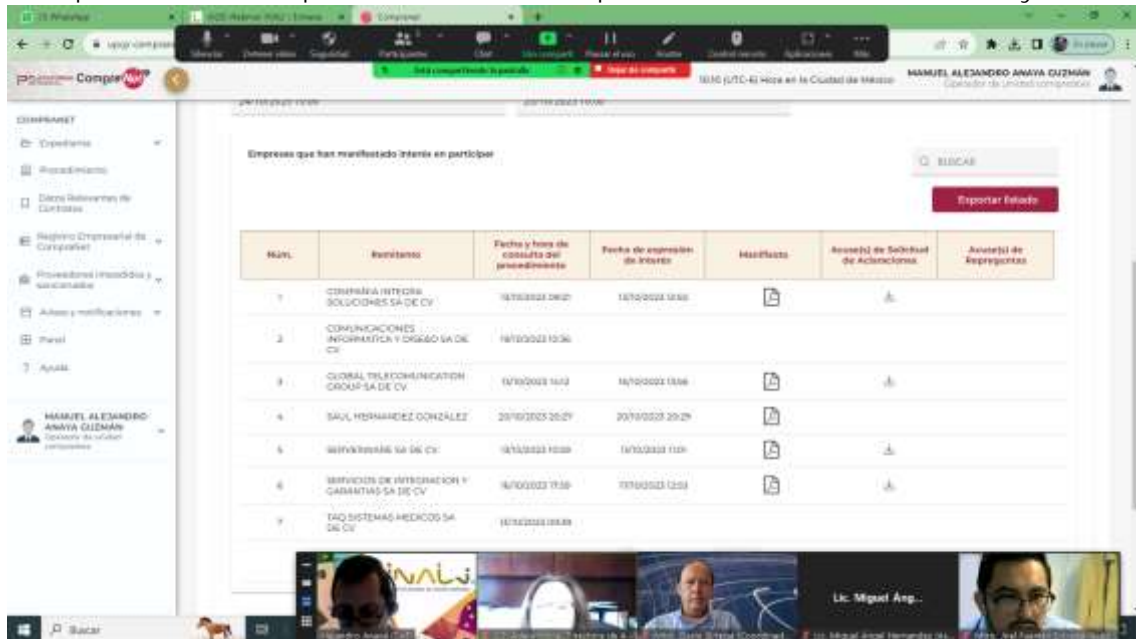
MANUEL ALEJANDRO ANAYA GUZMÁN

COMPRANET

Expedientes

Procedimientos

Datos Relevantes de Contratos

Registro Empresarial de Compranet

Proveedores inhabilitados y sancionados

Avisos y notificaciones

Panel

Ayuda

MANUEL ALEJANDRO ANAYA GUZMÁN

Empresas que han manifestado interés en participar

BUSCAR

Exportar listado

| Núm. | Remitente | Fecha y hora de consulta del procedimiento | Fecha de expresión de interés | Manifiesto | Acuse(s) de Solicitud de Aclaraciones | Acuse(s) de Repreguntas |
|---|---|---|---|---|---|---|
| 1 | COMPAÑIA INTEGRA SOLUCIONES SA DE CV | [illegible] | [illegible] | | | |
| 2 | COMUNICACIONES INFORMATICA Y DISEÑO SA DE CV | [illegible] | | | | |
| 3 | GLOBAL TELECOMMUNICATION GROUP SA DE CV | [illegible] | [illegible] | | | |
| 4 | SAUL HERNANDEZ GONZALEZ | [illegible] | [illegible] | | | |
| 5 | SERVERWARE SA DE CV | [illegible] | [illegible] | | | |
| 6 | SERVICIOS DE INTEGRACION Y GARANTIAS SA DE CV | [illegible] | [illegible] | | | |
| 7 | TAQ SISTEMAS MEDICOS SA DE CV | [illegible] | | | | |

Lic. Miguel Ang...

Buscar